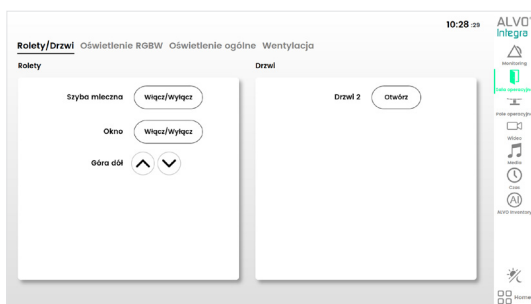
10:28 :29

ALVO Integra

Rolety/Drzwi Oświetlenie RGBW Oświetlenie ogólne Wentylacja

Rolety

Szyba mleczna Włącz/Wyłącz

Okno Włącz/Wyłącz

Góra dół

Drzwi

Drzwi 2 Otwórz

Monitoring

Pole operacyjne

Pole operacyjne

Wideo

Media

Czas

ALVO Ecostory

Home